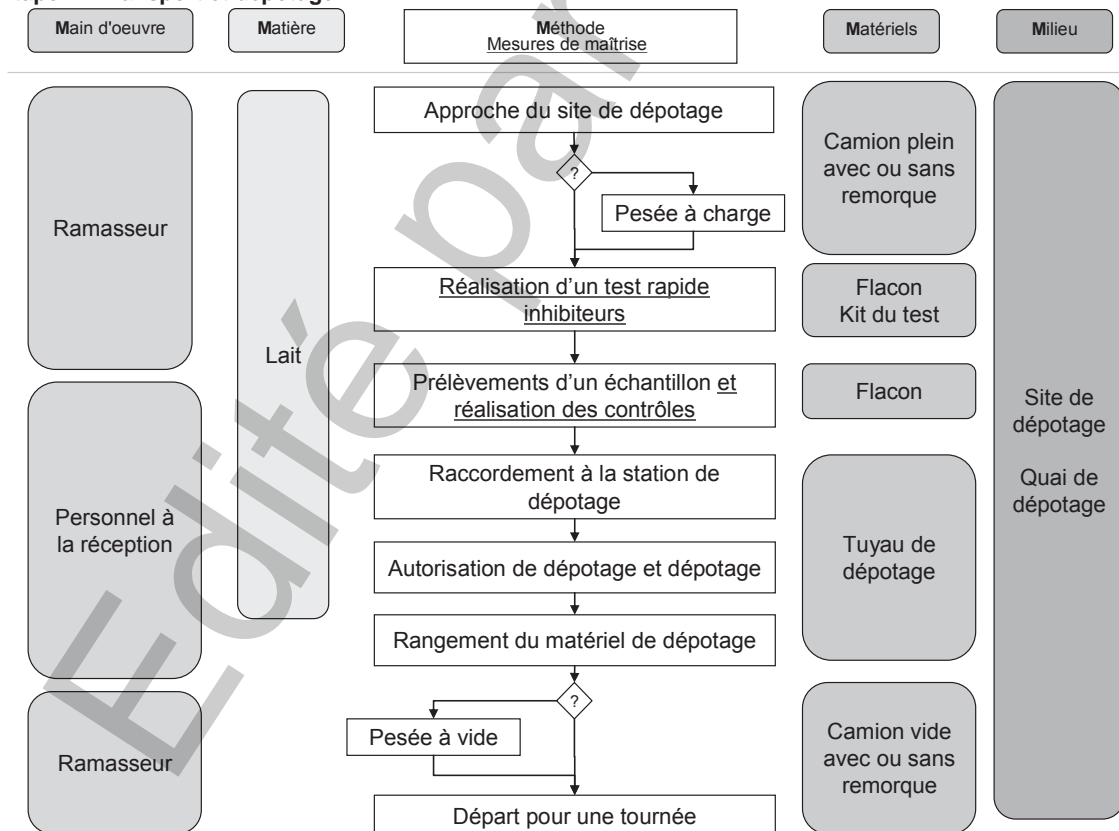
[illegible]

Main d'oeuvre

Matière

Méthode
Mesures de maîtrise

Matériels

Milieu

Approche du site de dépotage

?

Pesée à charge

Réalisation d'un test rapide inhibiteurs

Prélèvements d'un échantillon et réalisation des contrôles

Raccordement à la station de dépotage

Autorisation de dépotage et dépotage

Rangement du matériel de dépotage

?

Pesée à vide

Départ pour une tournée

Ramasseur

Personnel à la réception

Ramasseur

Lait

Camion plein avec ou sans remorque

Flacon
Kit du test

Flacon

Tuyau de dépotage

Camion vide avec ou sans remorque

Site de dépotage

Quai de dépotage

Edité par